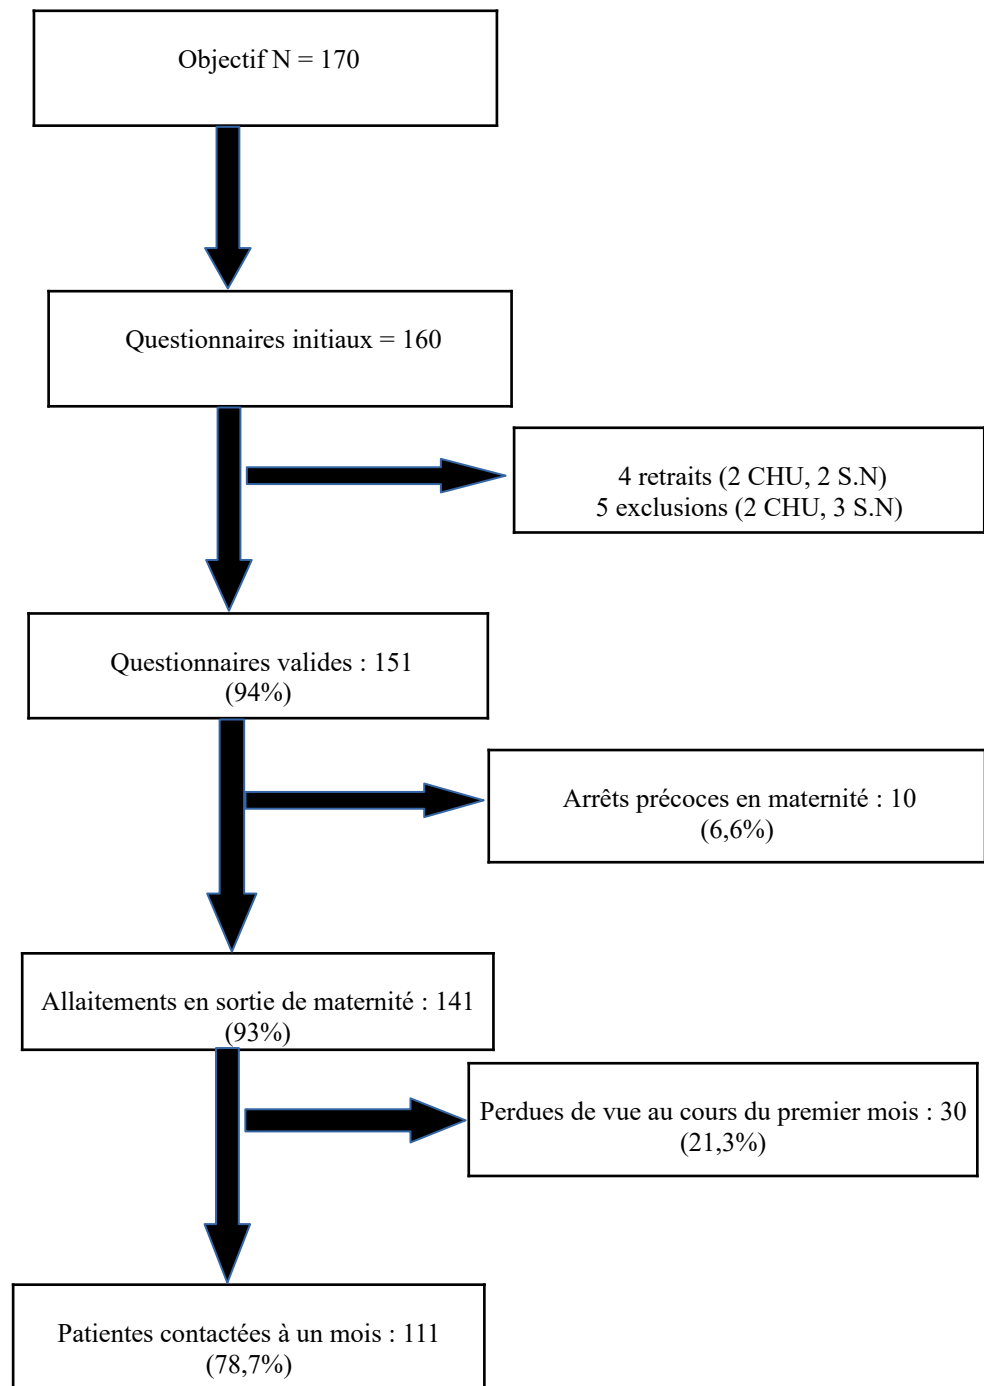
Objectif N = 170

Questionnaires initiaux = 160

4 retraits (2 CHU, 2 S.N)
5 exclusions (2 CHU, 3 S.N)

Questionnaires valides : 151
(94%)

Arrêts précoces en maternité : 10
(6,6%)

Allaitements en sortie de maternité : 141
(93%)

Perdues de vue au cours du premier mois : 30
(21,3%)

Patientes contactées à un mois : 111
(78,7%)